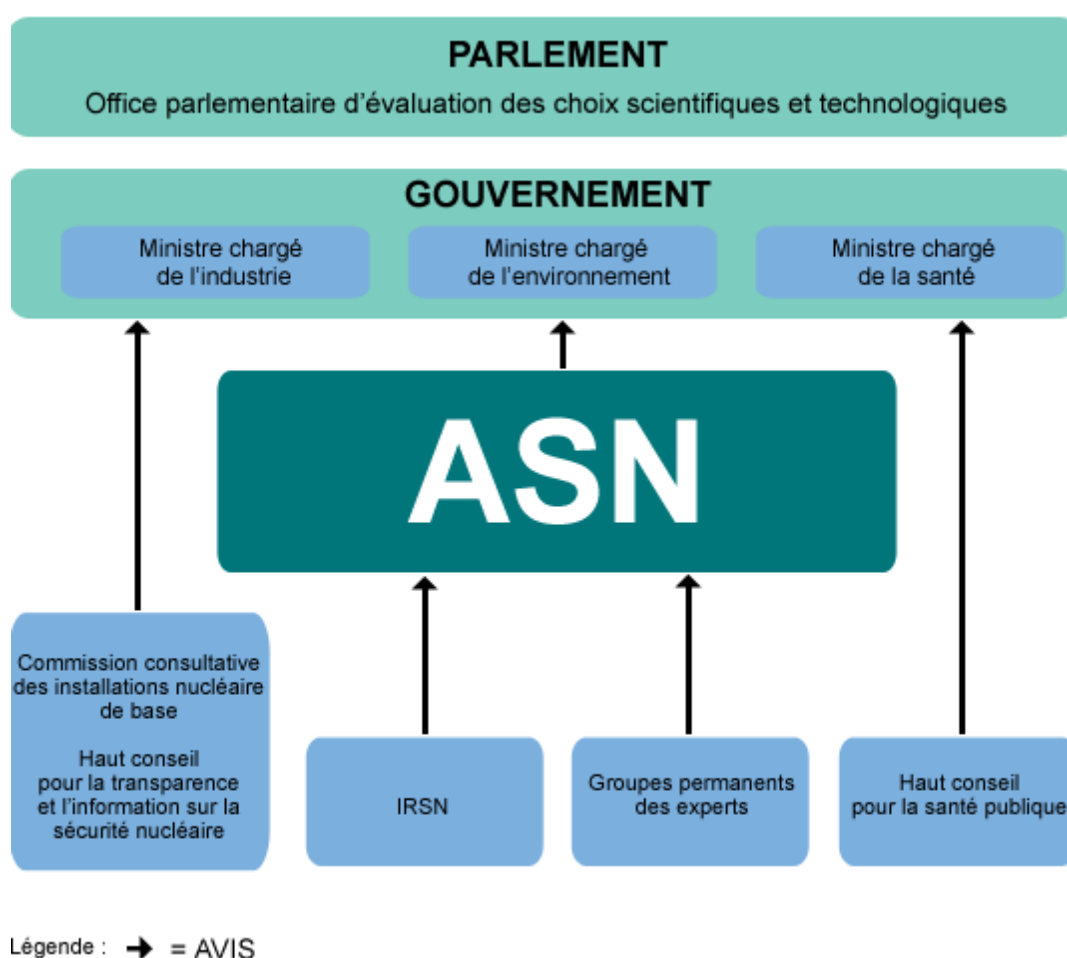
PARLEMENT
Office parlementaire d'évaluation des choix scientifiques et technologiques

GOUVERNEMENT

Ministre chargé de l'industrie

Ministre chargé de l'environnement

Ministre chargé de la santé

ASN

Commission consultative des installations nucléaire de base

Haut conseil pour la transparence et l'information sur la sécurité nucléaire

IRSN

Groupes permanents des experts

Haut conseil pour la santé publique

Légende : → = AVIS